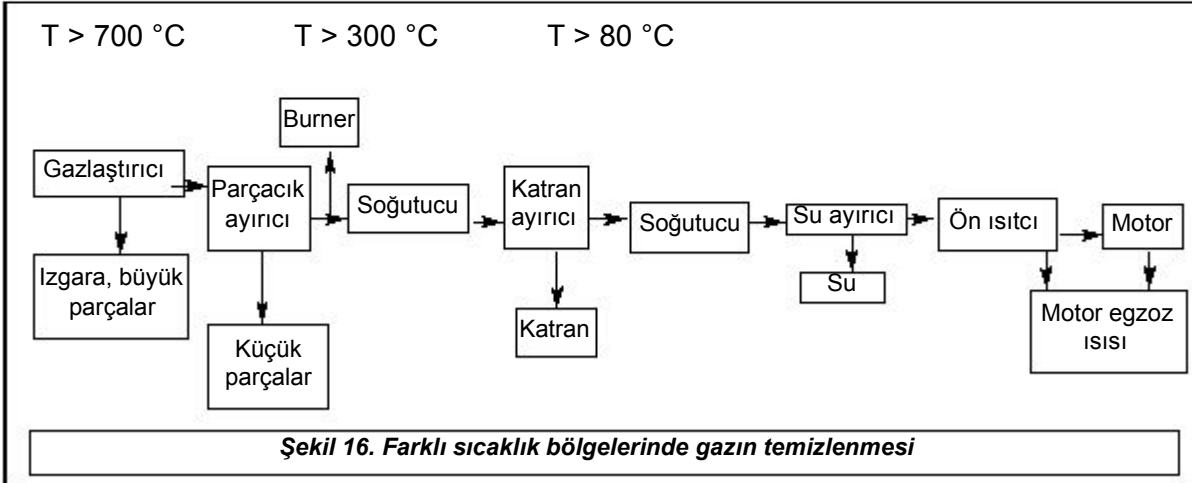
T > 700 °C T > 300 °C T > 80 °C

Burner

Gazlaştırıcı

Parçacık ayırıcı

Soğutucu

Katran ayırıcı

Soğutucu

Su ayırıcı

Ön ısıtcı

Motor

Izgara, büyük parçalar

Küçük parçalar

Katran

Su

Motor egzoz ısısı

Şekil 16. Farklı sıcaklık bölgelerinde gazın temizlenmesi